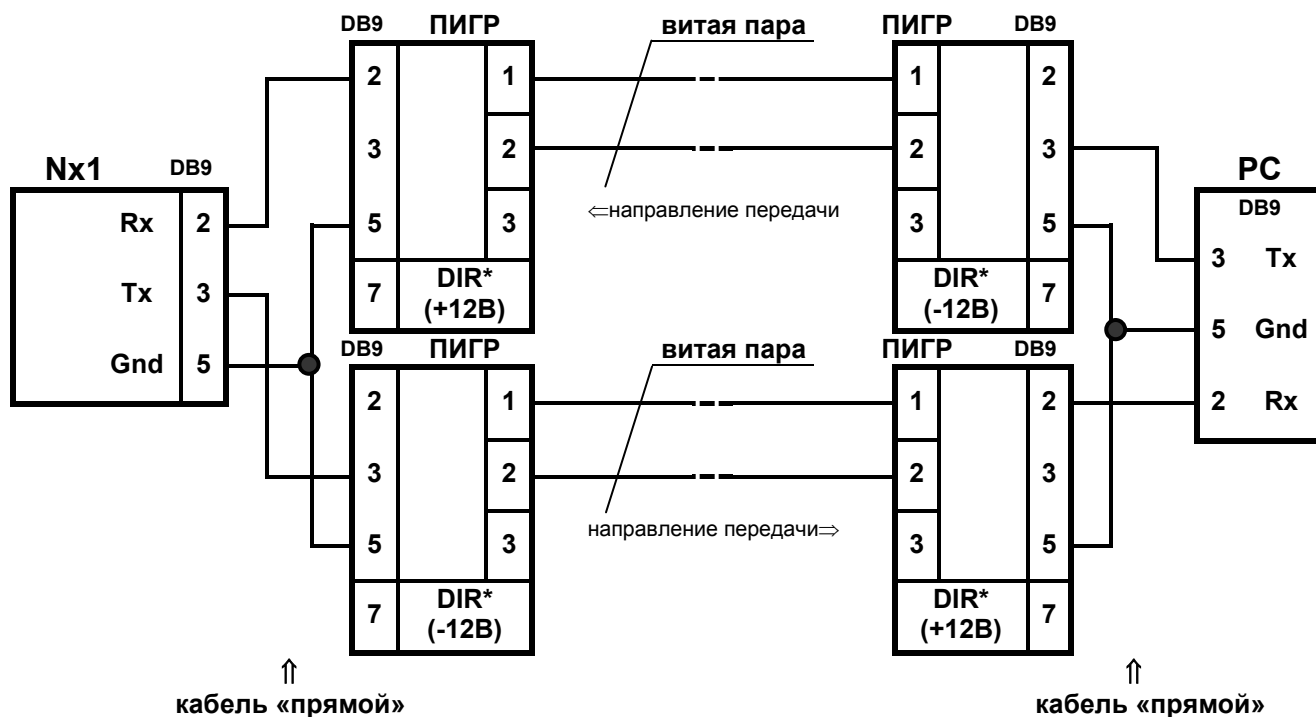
DB9 ПИГР
витая пара
ПИГР DB9

2 1
3 2
5 3
7 DIR* (+12В)

1 2
2 3
3 5
DIR* (-12В) 7

⇐направление передачи

Nx1 DB9
Rx 2
Tx 3
Gnd 5

PC
DB9
3 Tx
5 Gnd
2 Rx

DB9 ПИГР
витая пара
ПИГР DB9

2 1
3 2
5 3
7 DIR* (-12В)

1 2
2 3
3 5
DIR* (+12В) 7

направление передачи⇒

⇑
кабель «прямой»

⇑
кабель «прямой»